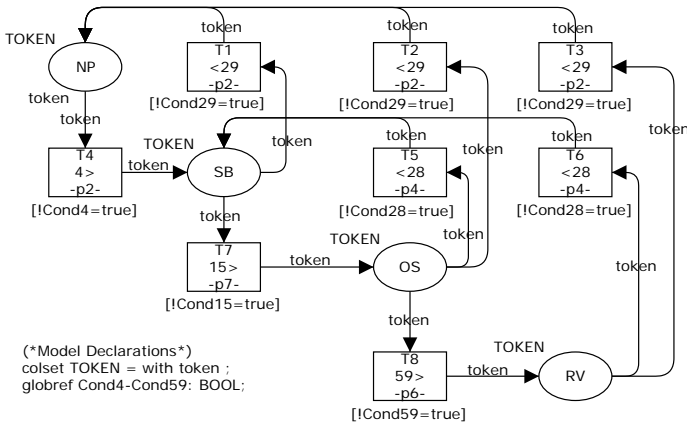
TOKEN

NP

token

token

T1
<29
-p2-

[!Cond29=true]

token

T2
<29
-p2-

[!Cond29=true]

token

T3
<29
-p2-

[!Cond29=true]

token

T4
4>
-p2-

[!Cond4=true]

token

TOKEN

SB

token

token

T5
<28
-p4-

[!Cond28=true]

token

T6
<28
-p4-

[!Cond28=true]

token

token

T7
15>
-p7-

[!Cond15=true]

token

TOKEN

OS

token

token

token

T8
59>
-p6-

[!Cond59=true]

token

TOKEN

RV

(*Model Declarations*)
colset TOKEN = with token ;
globref Cond4-Cond59: BOOL;